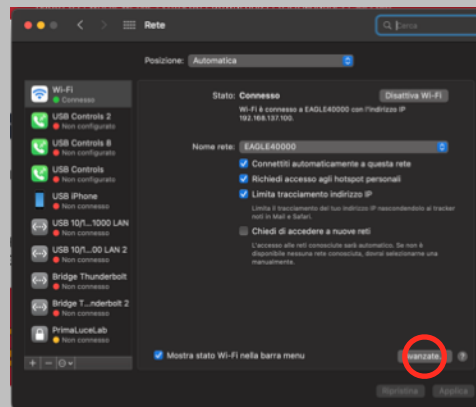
Rete

Cerca

Posizione: Automatica

Wi-Fi
Connesso

USB Controls 2
Non configurato

USB Controls 8
Non configurato

USB Controls
Non configurato

USB iPhone
Non connesso

USB 10/1...1000 LAN
Non connesso

USB 10/1...00 LAN 2
Non connesso

Bridge Thunderbolt
Non connesso

Bridge T...nderbolt 2
Non connesso

PrimaLuceLab
Non connesso

Stato: Connesso

Disattiva Wi-Fi

Wi-Fi è connesso a EAGLE40000 con l'indirizzo IP 192.168.137.100.

Nome rete: EAGLE40000

Connettiti automaticamente a questa rete

Richiedi accesso agli hotspot personali

Limita tracciamento indirizzo IP

Limita il tracciamento del tuo indirizzo IP nascondendolo ai tracker noti in Mail e Safari.

Chiedi di accedere a nuove reti

L'accesso alle reti conosciute sarà automatico. Se non è disponibile nessuna rete conosciuta, dovrai selezionarne una manualmente.

Mostra stato Wi-Fi nella barra menu

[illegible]vanzate...

?

Ripristina

Applica